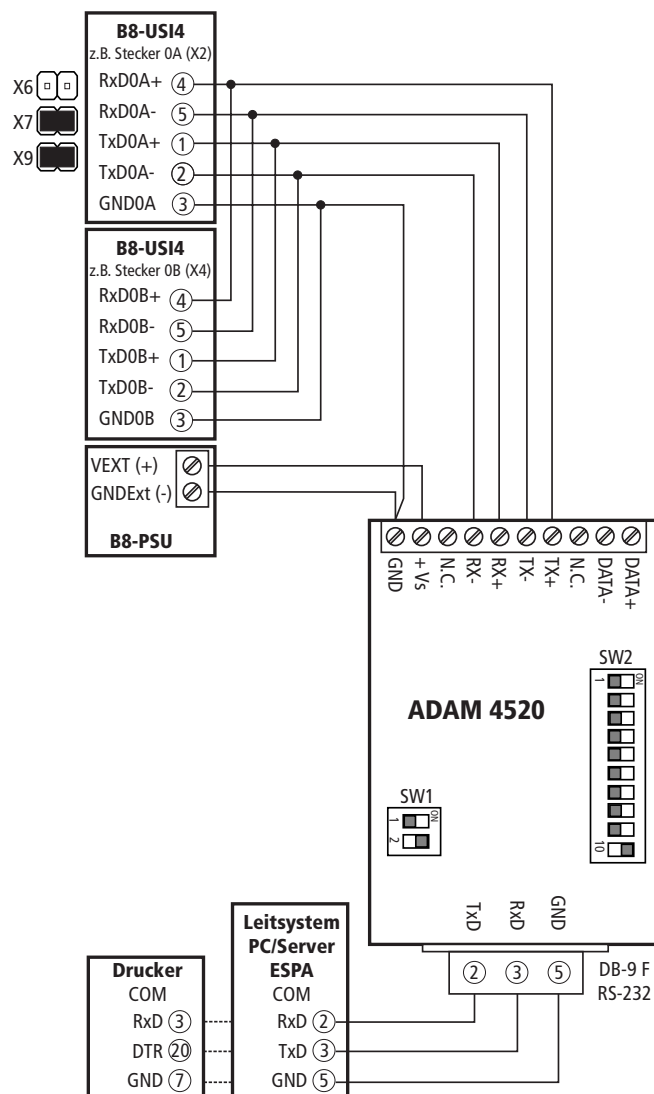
B8-USI4
z.B. Stecker 0A (X2)
RxD0A+ 4
RxD0A- 5
TxD0A+ 1
TxD0A- 2
GND0A 3

X6
X7
X9

B8-USI4
z.B. Stecker 0B (X4)
RxD0B+ 4
RxD0B- 5
TxD0B+ 1
TxD0B- 2
GND0B 3

VEXT (+)
GNDExt (-)
B8-PSU

GND
+ Vs
N.C.
RX-
RX+
TX-
TX+
N.C.
DATA-
DATA+

SW2
ON
1
10

ADAM 4520

SW1
ON
1
2

TxD
RxD
GND

2 3 5
DB-9 F
RS-232

Drucker
COM
RxD 3
DTR 20
GND 7

Leitsystem
PC/Server
ESPA
COM
RxD 2
TxD 3
GND 5